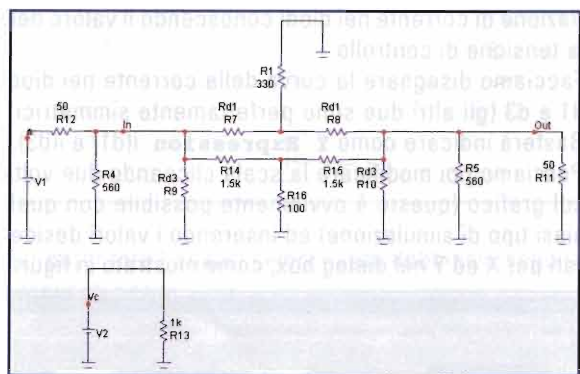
razione di corrente nei diodi conoscendo il valore della tensione di controllo

facciamo disegnare la curva della corrente nei diodi
1 e d3 (gli altri due sono perfettamente simmetrici)
basterà indicare come Y Expression l(d1) e l(d3)
amo quindi modificare la scala X andando a...
il grafico (questo è ovviamente possibile con qualsiasi tipo di simulazione) ed inseriamo i valori desiderati per X ed Y nel dialog box, come mostrato in figura

R1
330

50
R12

In

Rd1
R7

Rd1
R8

Out

V1

R4
560

Rd3
R9

R14
1.5k

R16
100

R15
1.5k

Rd3
R10

R5
560

50
R11

Vc

V2

1k
R13